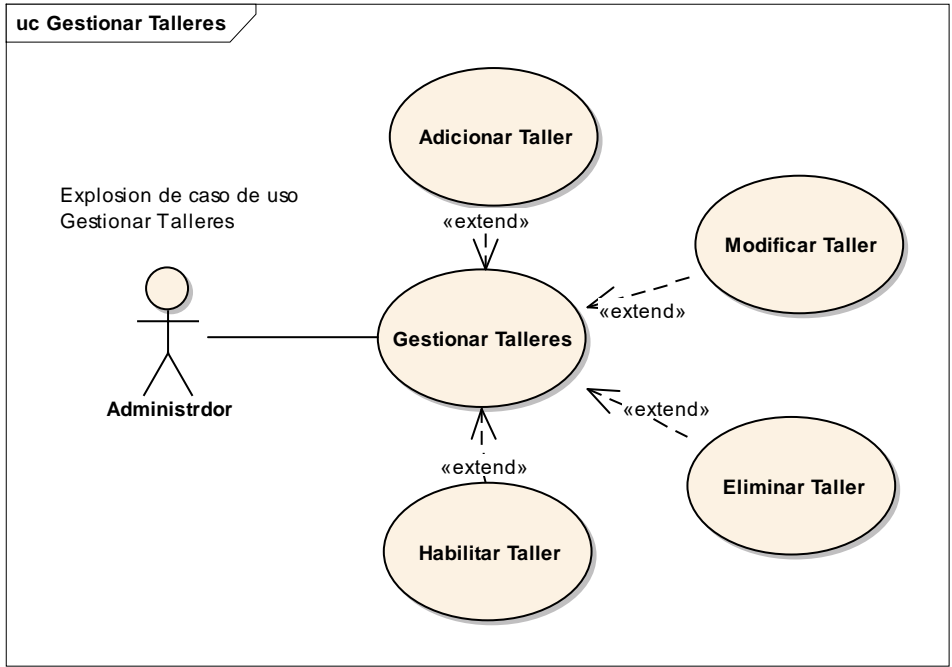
uc Gestionar Talleres

Adicionar Taller

Explosion de caso de uso Gestionar Talleres

«extend»

Modificar Taller

«extend»

Gestionar Talleres

Administrdor

«extend»

«extend»

Eliminar Taller

Habilitar Taller